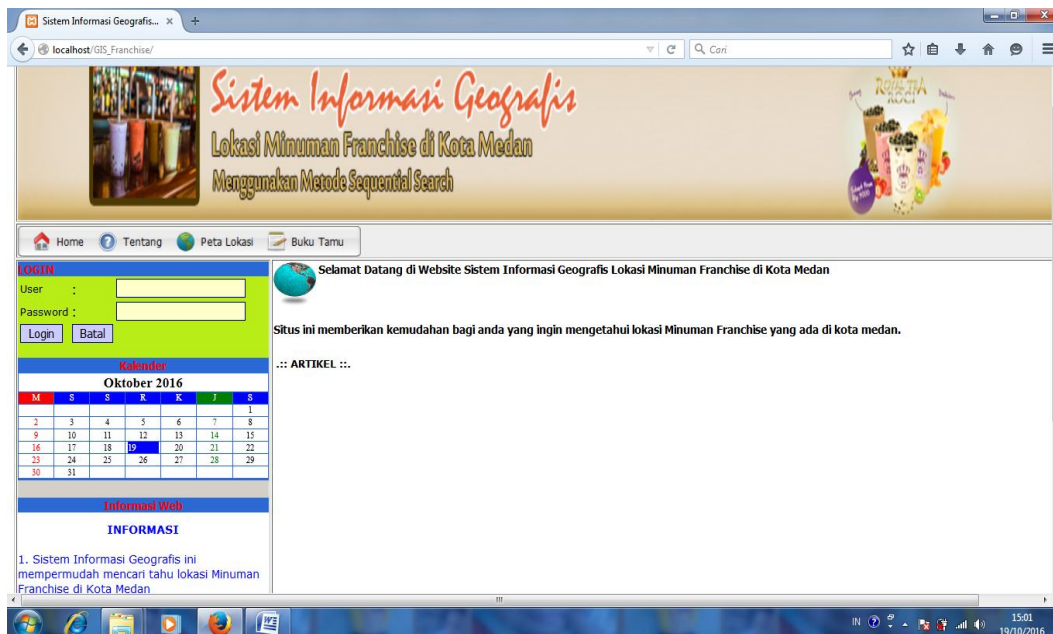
Sistem Informasi Geografis... ×

localhost/GIS_Franchise/

Cari

Sistem Informasi Geografis
Lokasi Minuman Franchise di Kota Medan
Menggunakan Metode Sequential Search

Home Tentang Peta Lokasi Buku Tamu

LOGIN
User :
Password :
Login Batal

Kalender
Oktober 2016

| M | S | S | R | K | J | S |
|---|---|---|---|---|---|---|
| | | | | | | 1 |
| 2 | 3 | 4 | 5 | 6 | 7 | 8 |
| 9 | 10 | 11 | 12 | 13 | 14 | 15 |
| 16 | 17 | 18 | 19 | 20 | 21 | 22 |
| 23 | 24 | 25 | 26 | 27 | 28 | 29 |
| 30 | 31 | | | | | |

Informasi Web
INFORMASI
1. Sistem Informasi Geografis ini mempermudah mencari tahu lokasi Minuman Franchise di Kota Medan

Selamat Datang di Website Sistem Informasi Geografis Lokasi Minuman Franchise di Kota Medan

Situs ini memberikan kemudahan bagi anda yang ingin mengetahui lokasi Minuman Franchise yang ada di kota medan.

.:: ARTIKEL ::.

IN 15:01 19/10/2016